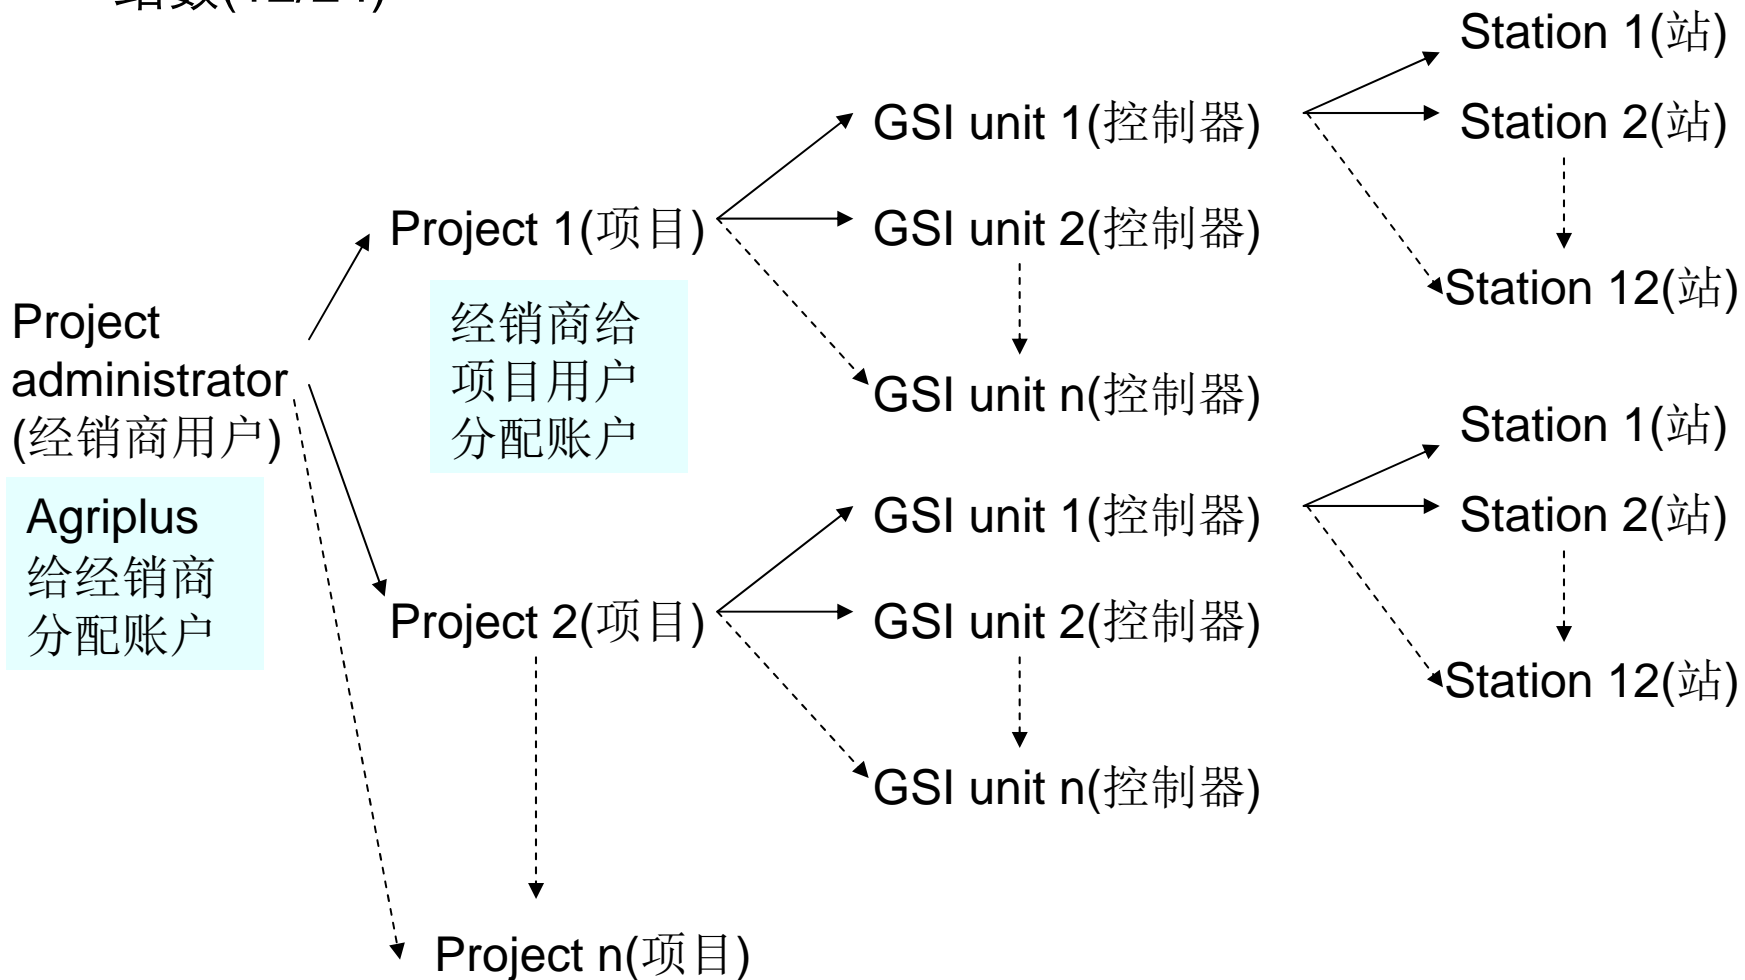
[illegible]

Project administrator (经销商用户)

Agriplus 给经销商分配账户

Project 1(项目)

经销商给项目用户分配账户

Project 2(项目)

Project n(项目)

GSI unit 1(控制器)

GSI unit 2(控制器)

GSI unit n(控制器)

GSI unit 1(控制器)

GSI unit 2(控制器)

GSI unit n(控制器)

Station 1(站)

Station 2(站)

Station 12(站)

Station 1(站)

Station 2(站)

Station 12(站)